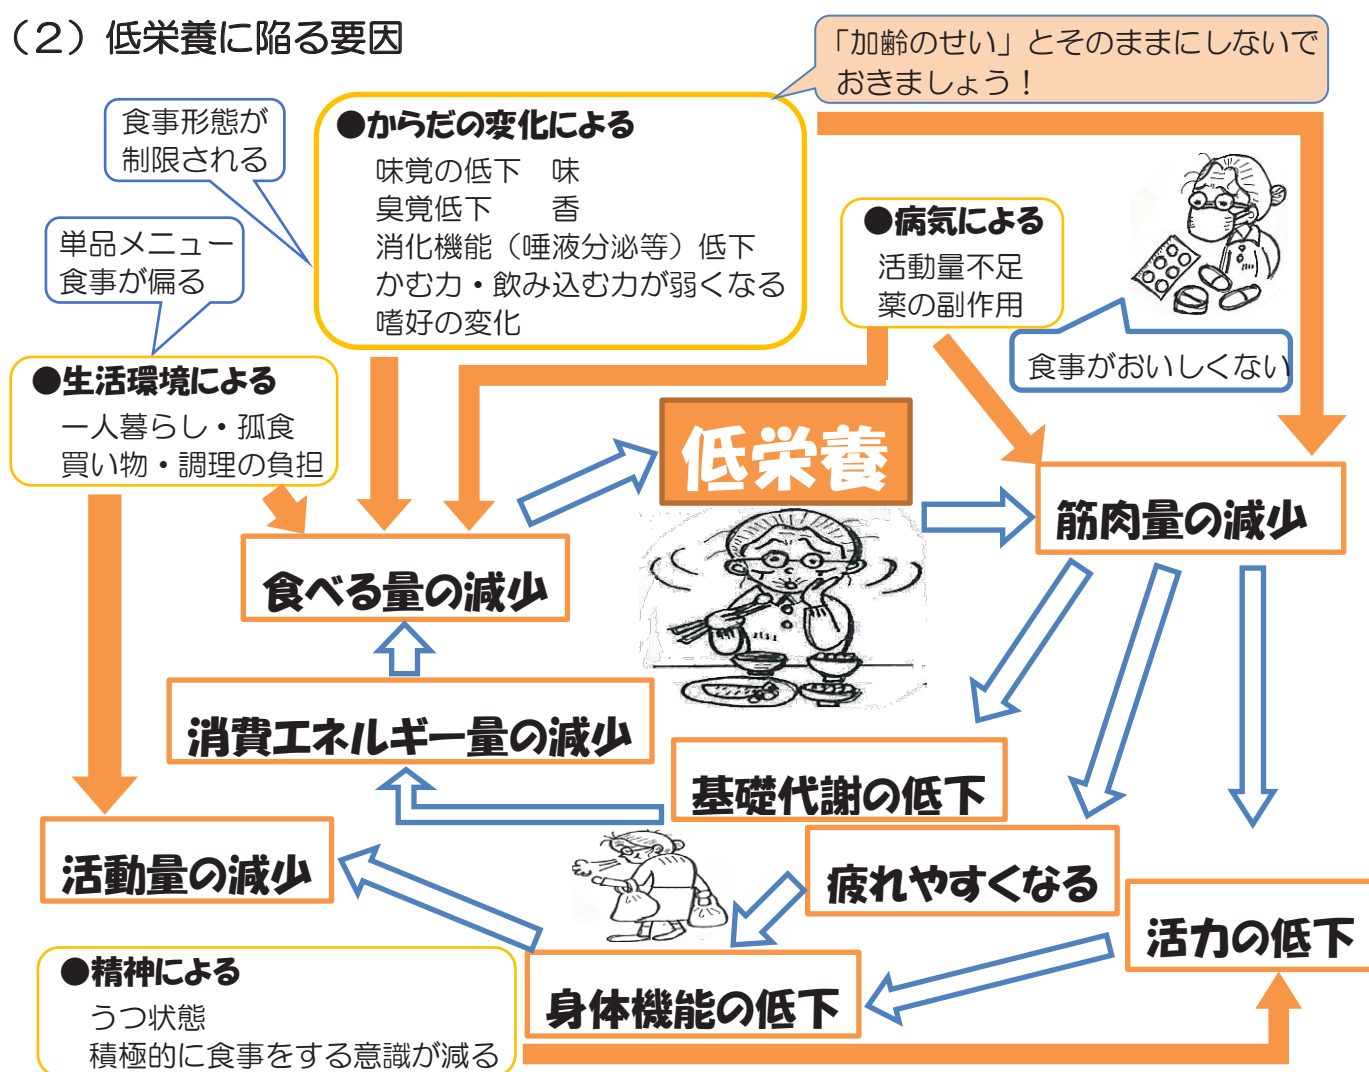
（2）低栄養に陥る要因

「加齢のせい」とそのままにしないでおきましょう！

食事形態が制限される

単品メニュー食事が偏る

●からだの変化による
味覚の低下　味
臭覚低下　香
消化機能（唾液分泌等）低下
かむ力・飲み込む力が弱くなる
嗜好の変化

●病気による
活動量不足
薬の副作用

食事がおいしくない

●生活環境による
一人暮らし・孤食
買い物・調理の負担

低栄養

筋肉量の減少

食べる量の減少

消費エネルギー量の減少

基礎代謝の低下

活動量の減少

疲れやすくなる

活力の低下

身体機能の低下

●精神による
うつ状態
積極的に食事をする意識が減る